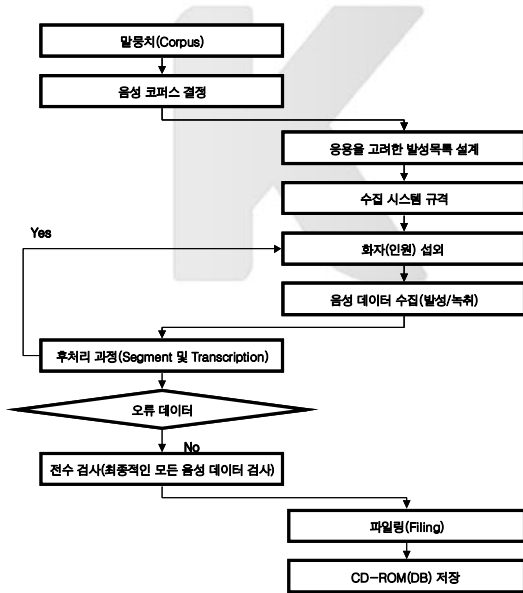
말뭉치(Corpus)

음성 코퍼스 결정

응용을 고려한 발성목록 설계

수집 시스템 규격

Yes

화자(인원) 섭외

음성 데이터 수집(발성/녹취)

후처리 과정(Segment 및 Transcription)

오류 데이터

No

전수 검사(최종적인 모든 음성 데이터 검사)

파일링(Filing)

CD-ROM(DB) 저장